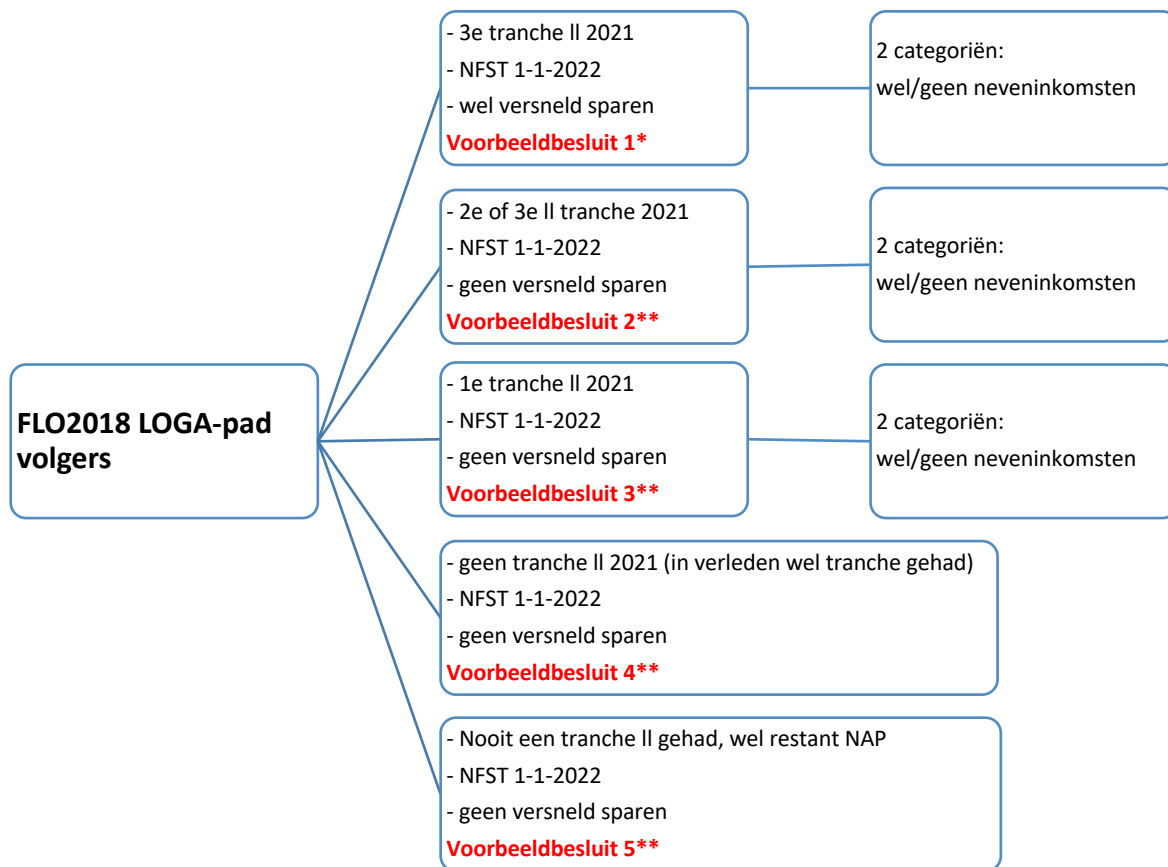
FLO2018 LOGA-pad volgers

- 3e tranche ll 2021
- NFST 1-1-2022
- wel versneld sparen
Voorbeeldbesluit 1*

2 categoriën:
wel/geen neveninkomsten

- 2e of 3e ll tranche 2021
- NFST 1-1-2022
- geen versneld sparen
Voorbeeldbesluit 2**

2 categoriën:
wel/geen neveninkomsten

- 1e tranche ll 2021
- NFST 1-1-2022
- geen versneld sparen
Voorbeeldbesluit 3**

2 categoriën:
wel/geen neveninkomsten

- geen tranche ll 2021 (in verleden wel tranche gehad)
- NFST 1-1-2022
- geen versneld sparen
Voorbeeldbesluit 4**

- Nooit een tranche ll gehad, wel restant NAP
- NFST 1-1-2022
- geen versneld sparen
Voorbeeldbesluit 5**